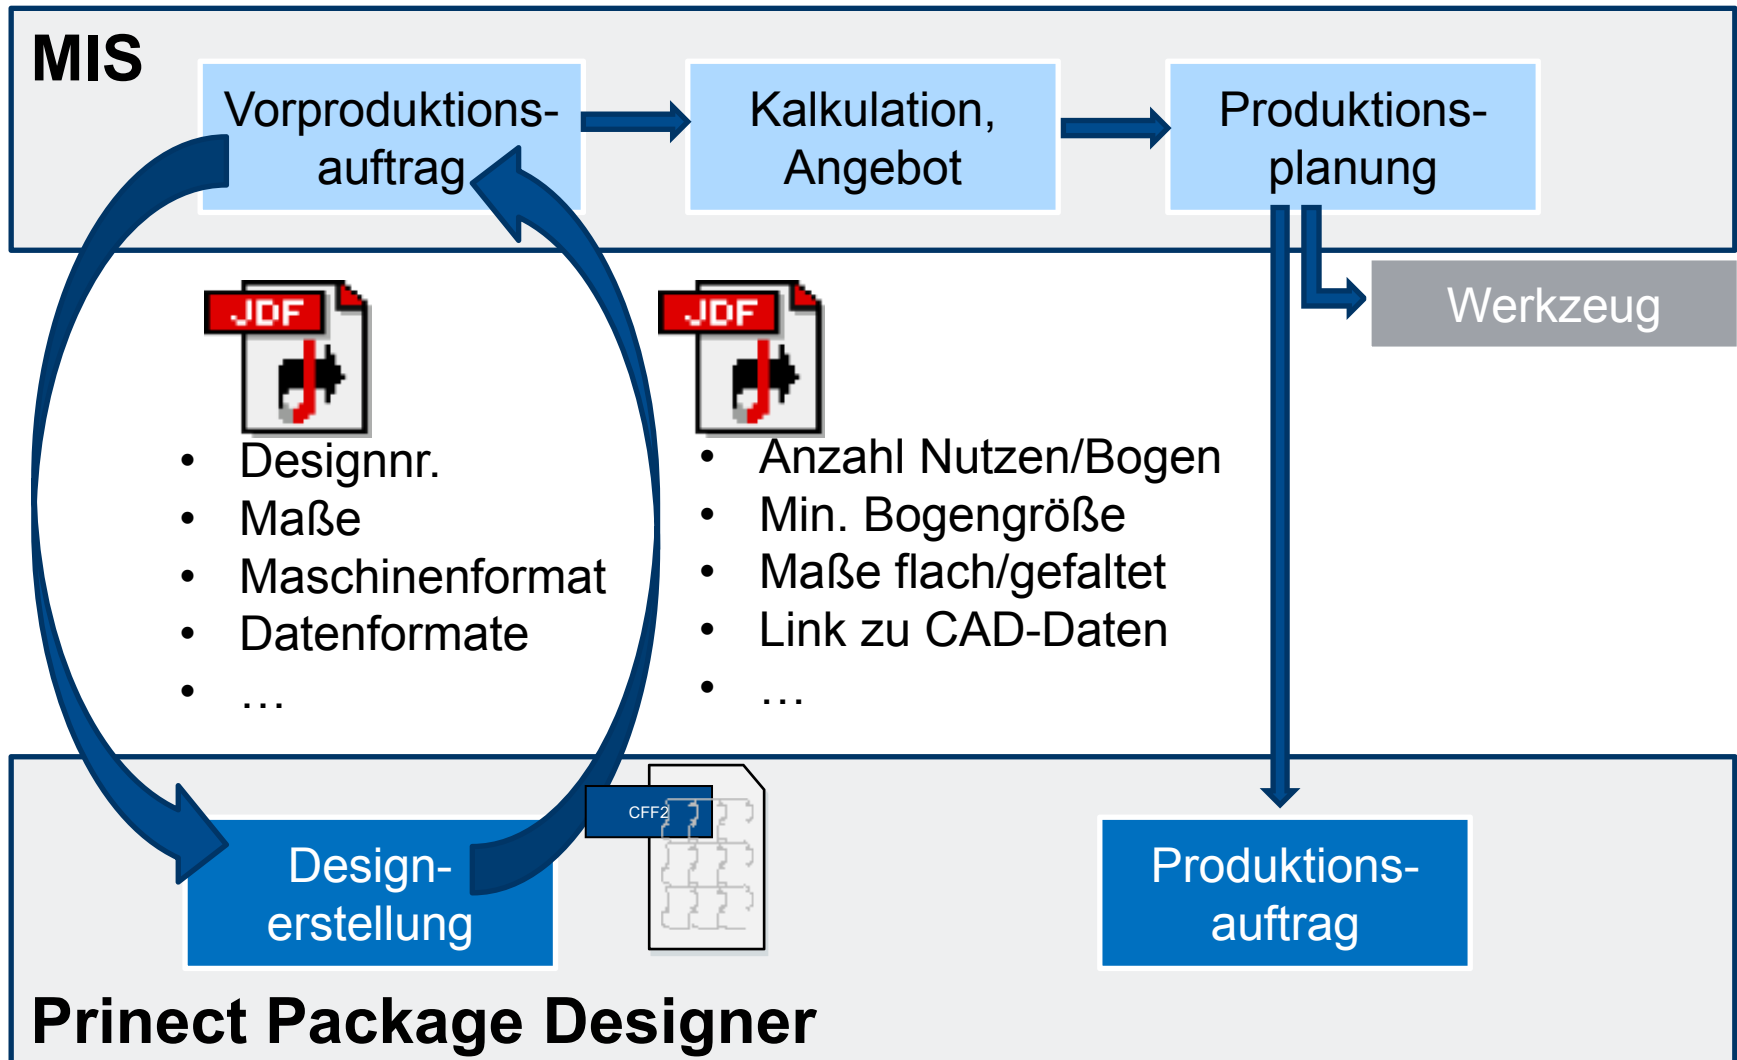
MIS

Vorproduktionsauftrag

Kalkulation, Angebot

Produktionsplanung

Werkzeug

JDF

- Designnr.
- Maße
- Maschinenformat
- Datenformate
- …

JDF

- Anzahl Nutzen/Bogen
- Min. Bogengröße
- Maße flach/gefaltet
- Link zu CAD-Daten
- …

CFF2

Designerstellung

Produktionsauftrag

Prinect Package Designer